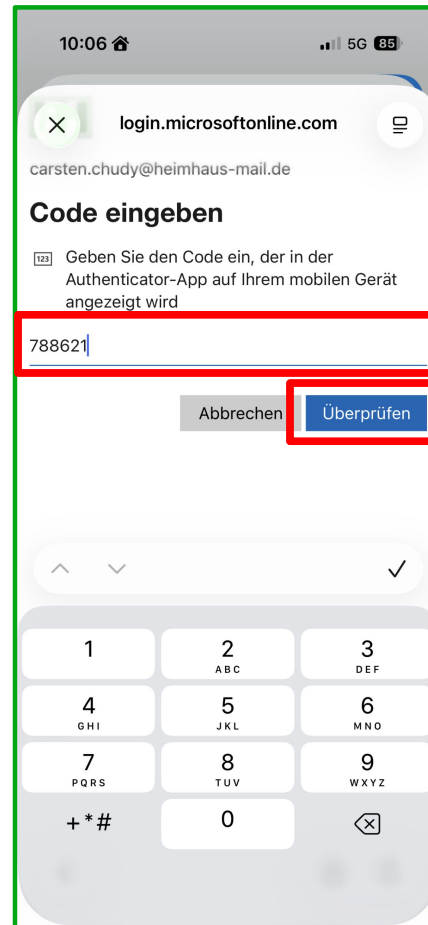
10:06
5G 85
login.microsoftonline.com
carsten.chudy@heimhaus-mail.de
Code eingeben
123 Geben Sie den Code ein, der in der Authenticator-App auf Ihrem mobilen Gerät angezeigt wird
788621
Abbrechen
Überprüfen
1
2 ABC
3 DEF
4 GHI
5 JKL
6 MNO
7 PQRS
8 TUV
9 WXYZ
+*#
0